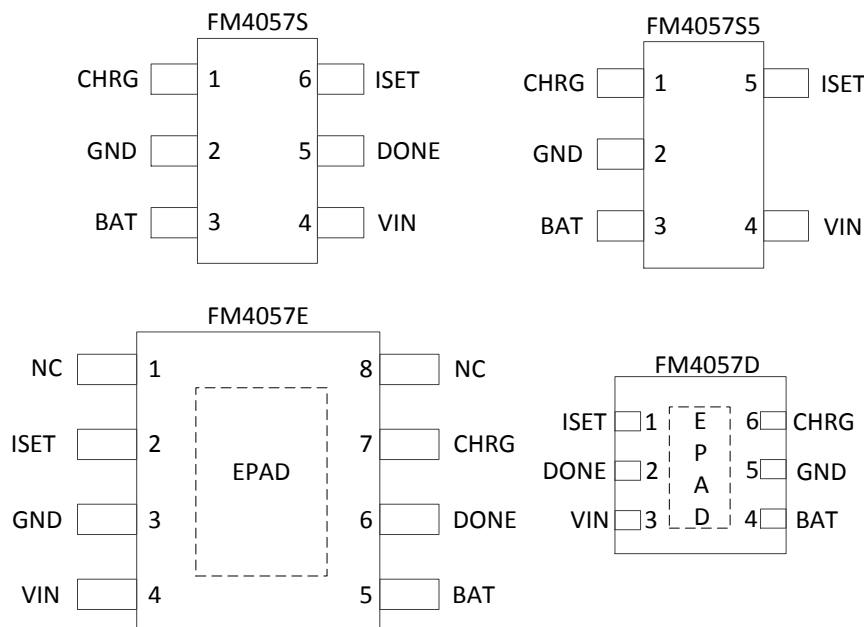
FM4057S

CHRG 1
GND 2
BAT 3
6 ISET
5 DONE
4 VIN

FM4057S5

CHRG 1
GND 2
BAT 3
5 ISET
4 VIN

FM4057E

NC 1
ISET 2
GND 3
VIN 4
EPAD
8 NC
7 CHRG
6 DONE
5 BAT

FM4057D

ISET 1
DONE 2
VIN 3
E P A D
6 CHRG
5 GND
4 BAT